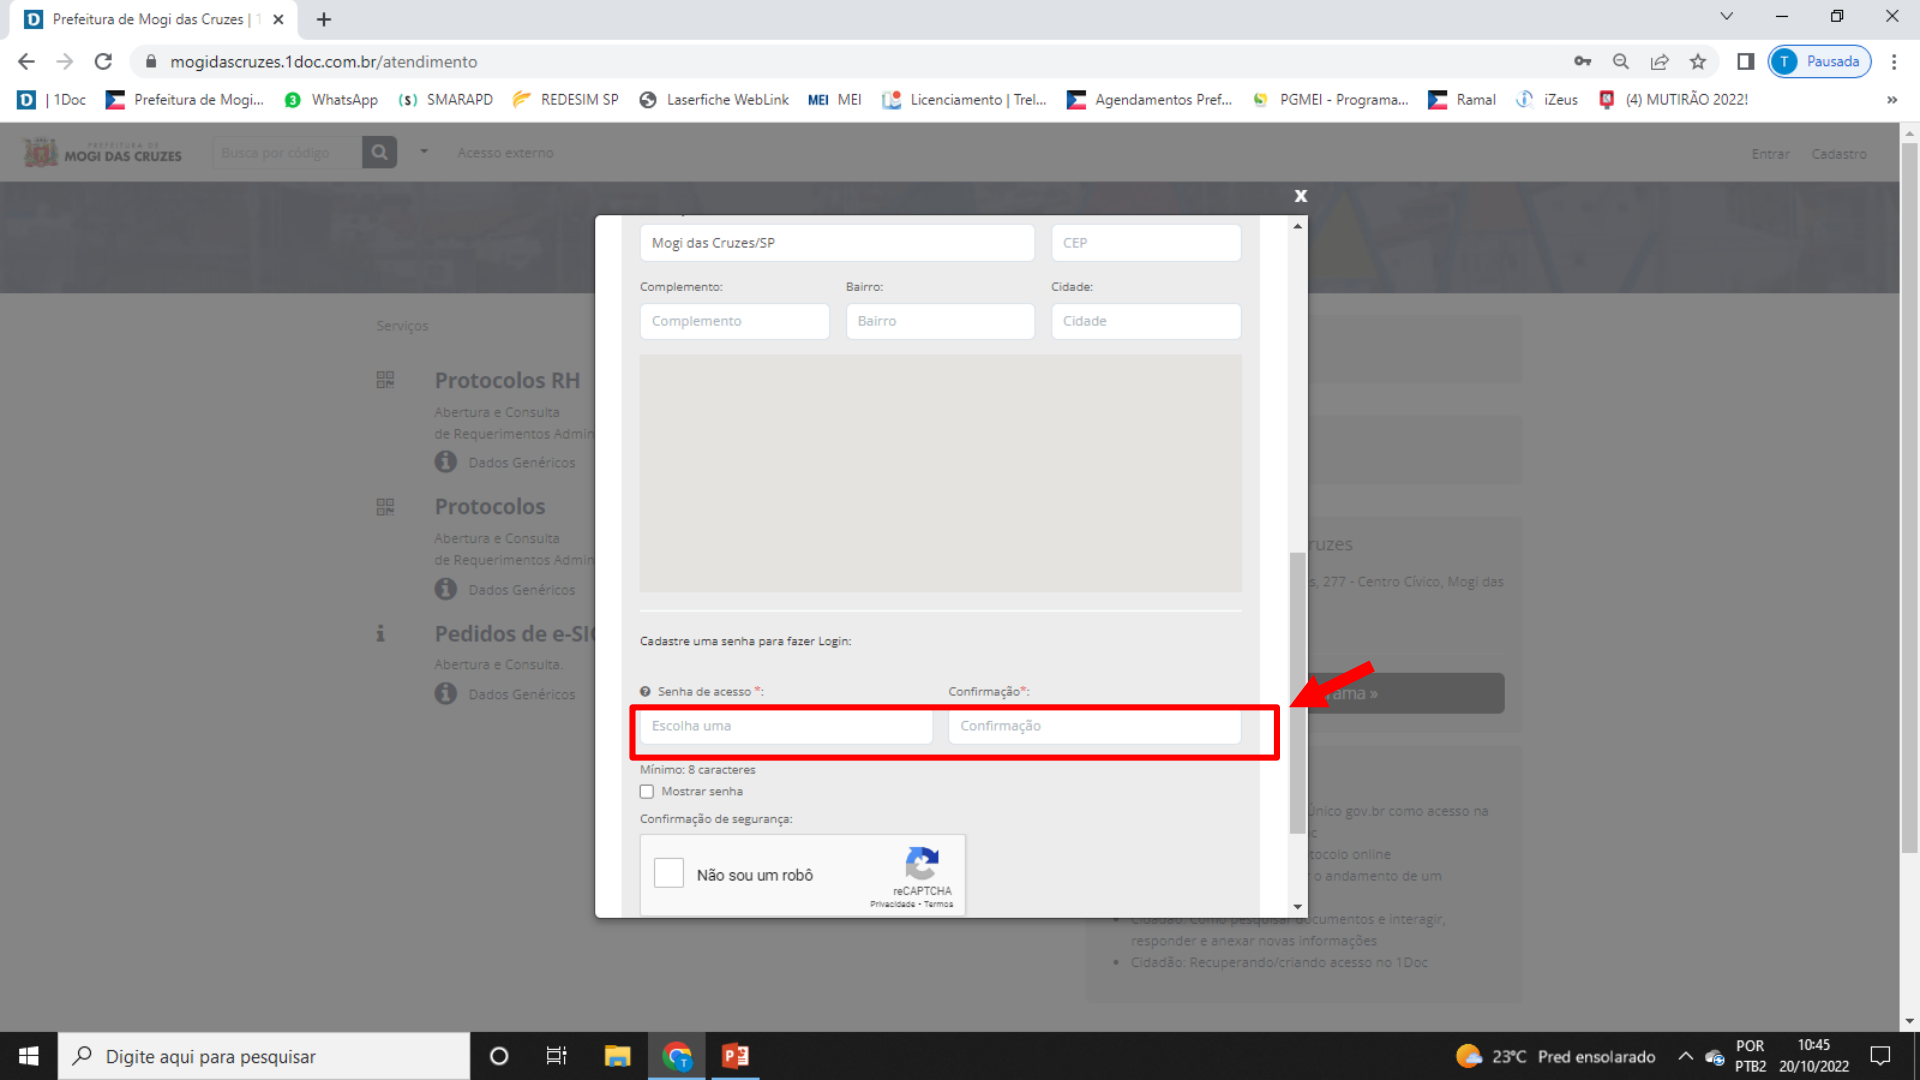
Prefeitura de Mogi das Cruzes | 1

mogidascruzes.1doc.com.br/atendimento

Pausada

| 1Doc  Prefeitura de Mogi...  WhatsApp  SMARAPD  REDESIM SP  Laserfiche WebLink  MEI  Licenciamento | Trel...  Agendamentos Pref...  PGMEI - Programa...  Ramal  iZeus  (4) MUTIRÃO 2022!

MOGI DAS CRUZES  Busca por código  Acesso externo  Entrar  Cadastro

Serviços

Protocolos RH
Abertura e Consulta de Requerimentos Admin
Dados Genéricos

Protocolos
Abertura e Consulta de Requerimentos Admin
Dados Genéricos

Pedidos de e-SI
Abertura e Consulta.
Dados Genéricos

x

Mogi das Cruzes/SP  CEP

Complemento:  Bairro:  Cidade:
Complemento  Bairro  Cidade

Cadastre uma senha para fazer Login:

Senha de acesso *:  Confirmação*:
Escolha uma  Confirmação
Mínimo: 8 caracteres
Mostrar senha
Confirmação de segurança:
Não sou um robô
reCAPTCHA
Privacidade - Termos

ruzes
s, 277 - Centro Cívico, Mogi das
ama »
Único gov.br como acesso na
tocolo online
o andamento de um
Cidadão: Como pesquisar documentos e interagir, responder e anexar novas informações
Cidadão: Recuperando/criando acesso no 1Doc

Digite aqui para pesquisar
23°C  Pred ensolarado  POR PTB2  10:45 20/10/2022